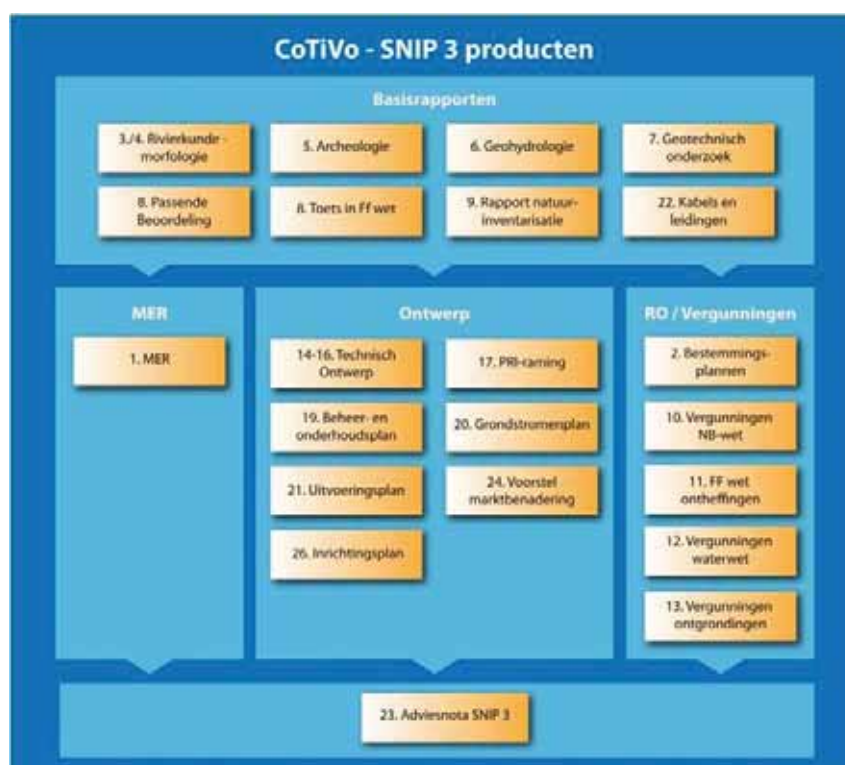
CoTiVo - SNIP 3 producten

Basisrapporten

3./4. Rivierkunde-morfologie

5. Archeologie

6. Geohydrologie

7. Geotechnisch onderzoek

8. Passende Beoordeling

8. Toets in Ff wet

9. Rapport natuur-inventarisatie

22. Kabels en leidingen

MER

1. MER

Ontwerp

14-16. Technisch Ontwerp

17. PRI-raming

19. Beheer- en onderhoudsplan

20. Grondstromenplan

21. Uitvoeringsplan

24. Voorstel marktbenadering

26. Inrichtingsplan

RO / Vergunningen

2. Bestemmings-plannen

10. Vergunningen NB-wet

11. FF wet ontheffingen

12. Vergunningen waterwet

13. Vergunningen ontgrondingen

23. Adviesnota SNIP 3